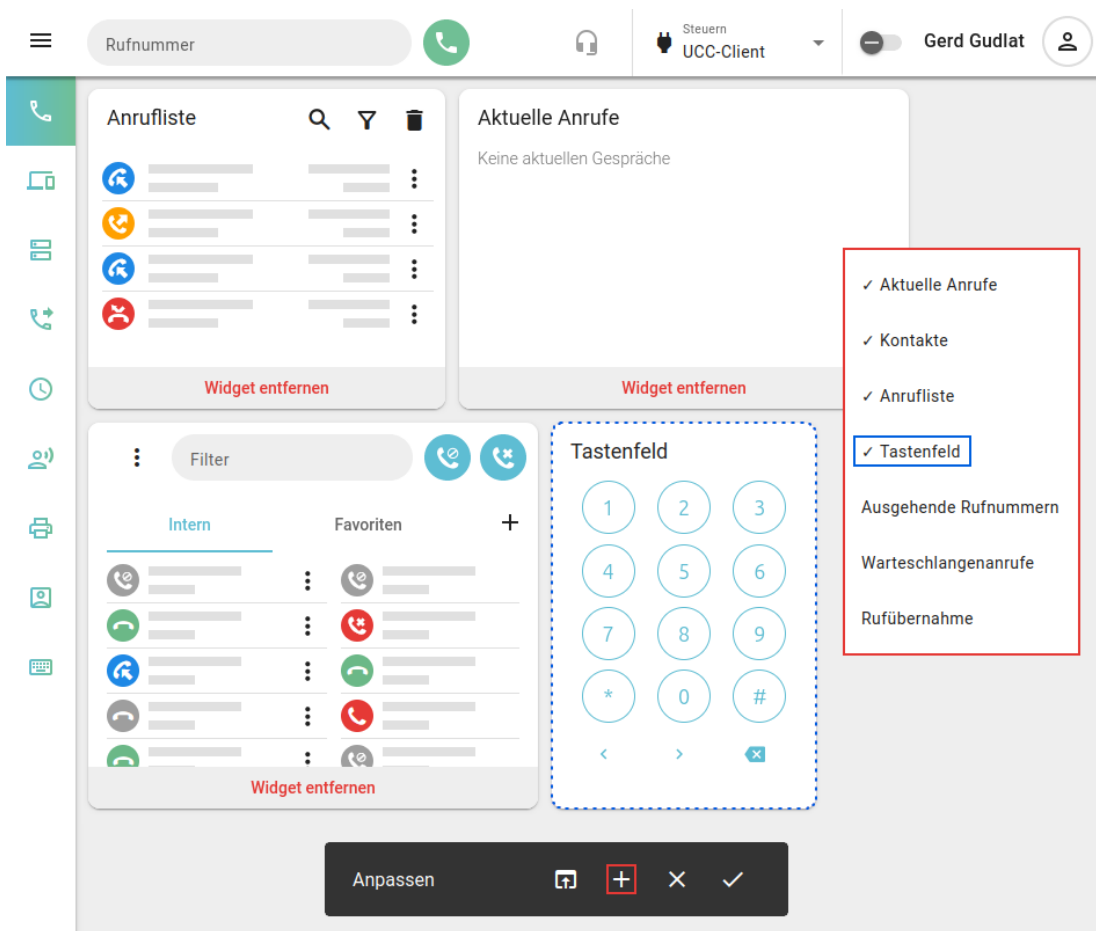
Rufnummer

Steuern
UCC-Client

Gerd Gudlat

Anrufliste

Widget entfernen

Aktuelle Anrufe

Keine aktuellen Gespräche

Widget entfernen

✓ Aktuelle Anrufe
✓ Kontakte
✓ Anrufliste
✓ Tastenfeld
Ausgehende Rufnummern
Warteschlangenanrufe
Rufübernahme

Filter

Intern
Favoriten
+

Widget entfernen

Tastenfeld

| 1 | 2 | 3 |
|---|---|---|
| 4 | 5 | 6 |
| 7 | 8 | 9 |
| * | 0 | # |

< >

Anpassen